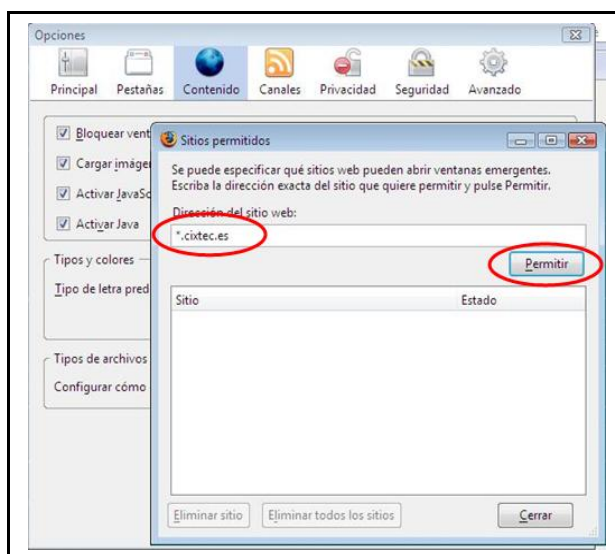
Opciones

Principal Pestañas Contenido Canales Privacidad Seguridad Avanzado

Bloquear vent

Cargar imáge

Activar JavaSc

Activar Java

Tipos y colores

Tipo de letra pred

Tipos de archivos

Configurar cómo

Sitios permitidos

Se puede especificar qué sitios web pueden abrir ventanas emergentes. Escriba la dirección exacta del sitio que quiere permitir y pulse Permitir.

Dirección del sitio web:

*.cixtec.es

Permitir

| Sitio | Estado |
|---|---|

Eliminar sitio Eliminar todos los sitios Cerrar